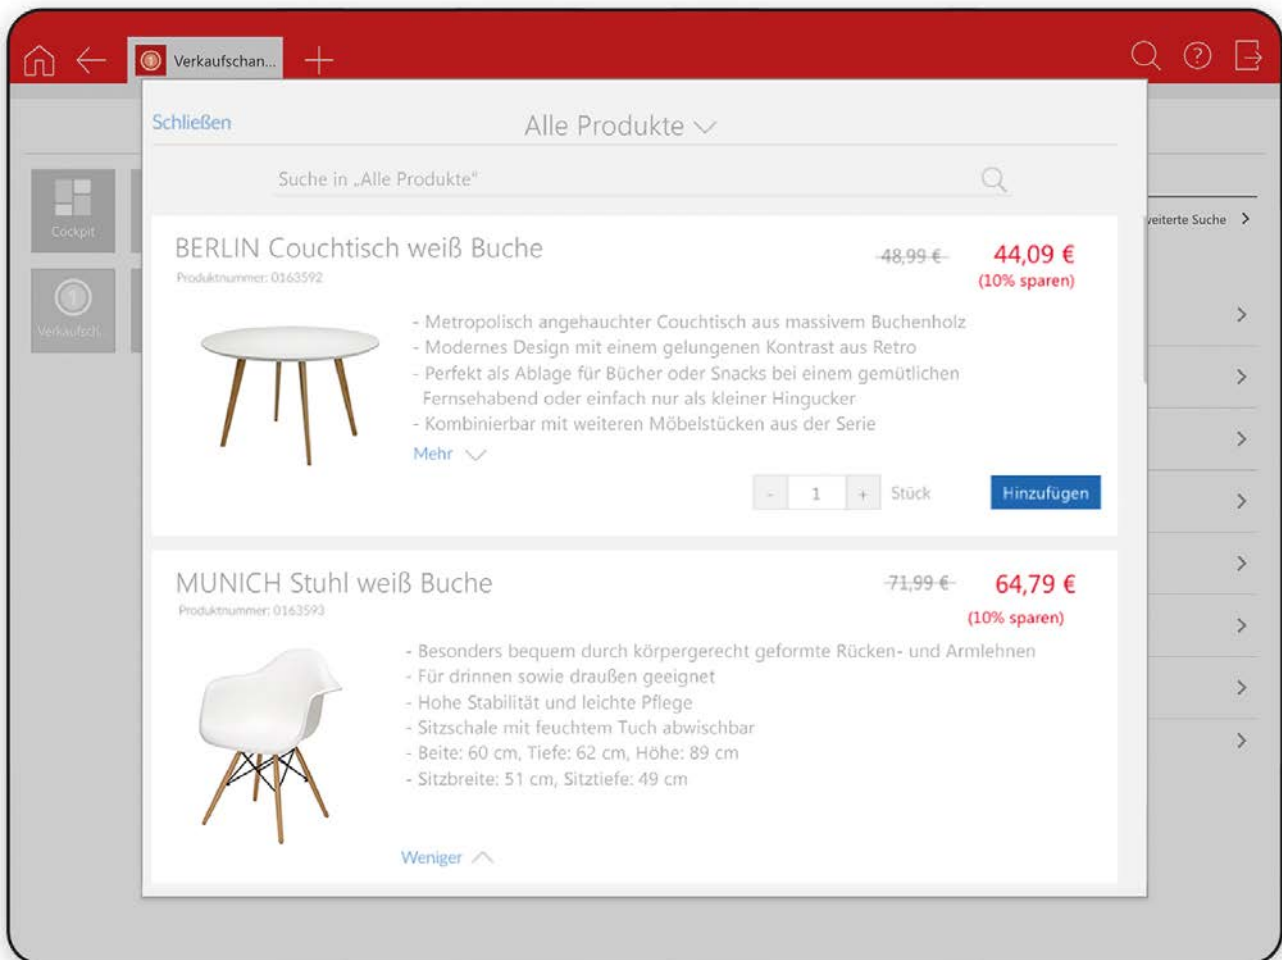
Verkaufschan...

Schließen

Alle Produkte

Suche in „Alle Produkte"

Cockpit

Verkaufsch.

veiterte Suche

BERLIN Couchtisch weiß Buche

Produktnummer: 0163592

48,99 €

44,09 €

(10% sparen)

- Metropolisch angehauchter Couchtisch aus massivem Buchenholz
- Modernes Design mit einem gelungenen Kontrast aus Retro
- Perfekt als Ablage für Bücher oder Snacks bei einem gemütlichen Fernsehabend oder einfach nur als kleiner Hingucker
- Kombinierbar mit weiteren Möbelstücken aus der Serie

Mehr

- 1 + Stück

Hinzufügen

MUNICH Stuhl weiß Buche

Produktnummer: 0163593

71,99 €

64,79 €

(10% sparen)

- Besonders bequem durch körpergerecht geformte Rücken- und Armlehnen
- Für drinnen sowie draußen geeignet
- Hohe Stabilität und leichte Pflege
- Sitzschale mit feuchtem Tuch abwischbar
- Beite: 60 cm, Tiefe: 62 cm, Höhe: 89 cm
- Sitzbreite: 51 cm, Sitztiefe: 49 cm

Weniger